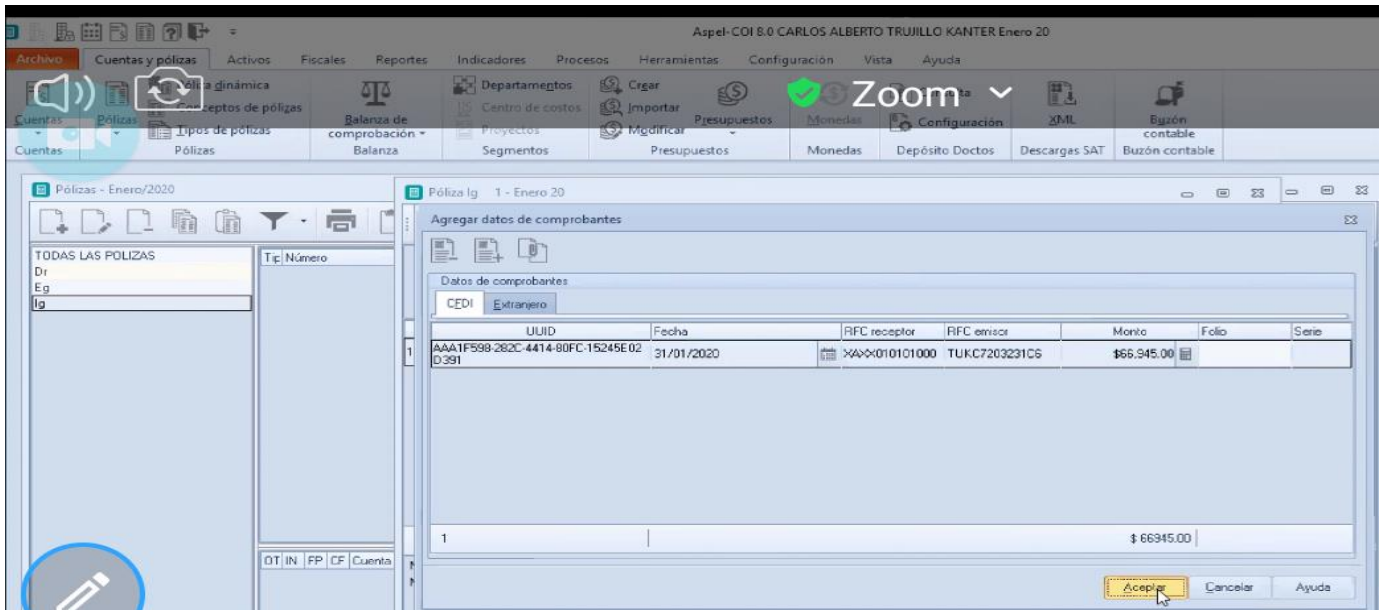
Aspel-COI 8.0 CARLOS ALBERTO TRUJILLO KANTER Enero 20

Archivo | Cuentas y pólizas | Activos | Fiscales | Reportes | Indicadores | Procesos | Herramientas | Configuración | Vista | Ayuda

Cuentas | Pólizas | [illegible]ica dinámica | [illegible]ceptos de pólizas | Tipos de pólizas | Balanza de comprobación | Departamentos | Centro de costos | Proyectos | Crear | Importar | Modificar | Presupuestos | Monedas | Configuración | XML | Buzón contable

Zoom

Cuentas | Pólizas | Balanza | Segmentos | Presupuestos | Monedas | Depósito Doctos | Descargas SAT | Buzón contable

Pólizas - Enero/2020

TODAS LAS POLIZAS
Dr
Eg
Ig

Tip Número

OT IN FP CF Cuenta

Póliza Ig 1 - Enero 20

Agregar datos de comprobantes

Datos de comprobantes

CFDI | Extranjero

| | UUID | Fecha | RFC receptor | RFC emisor | Monto | Folio | Serie |
|---|---|---|---|---|---|---|---|
| 1 | AAA1F598-282C-4414-80FC-15245E02D391 | 31/01/2020 | XAXX010101000 | TUKC7203231C6 | $66,945.00 | | |

1 | $ 66945.00

Aceptar | Cancelar | Ayuda